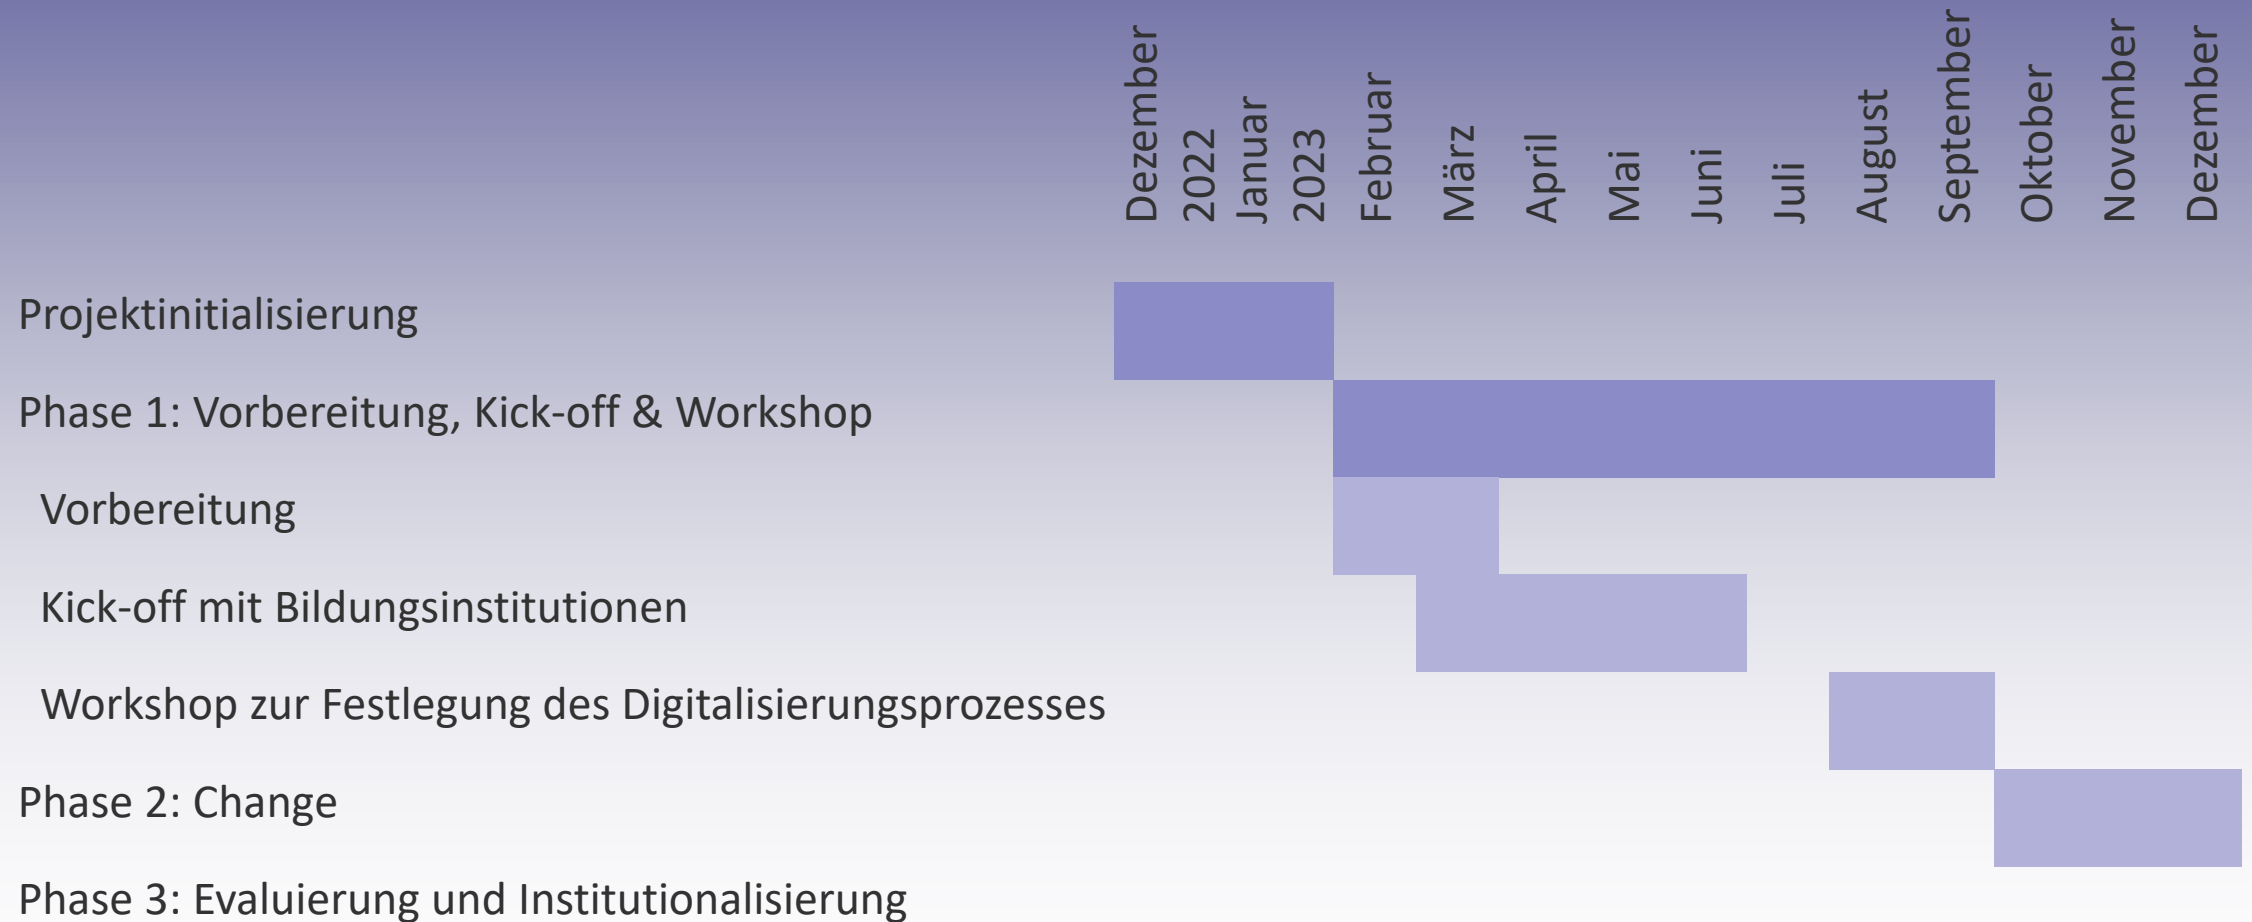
| | Dezember 2022 | Januar 2023 | Februar | März | April | Mai | Juni | Juli | August | September | Oktober | November | Dezember |
|---|---|---|---|---|---|---|---|---|---|---|---|---|---|
| Projektinitialisierung | | | | | | | | | | | | | |
| Phase 1: Vorbereitung, Kick-off & Workshop | | | | | | | | | | | | | |
| Vorbereitung | | | | | | | | | | | | | |
| Kick-off mit Bildungsinstitutionen | | | | | | | | | | | | | |
| Workshop zur Festlegung des Digitalisierungsprozesses | | | | | | | | | | | | | |
| Phase 2: Change | | | | | | | | | | | | | |
| Phase 3: Evaluierung und Institutionalisierung | | | | | | | | | | | | | |